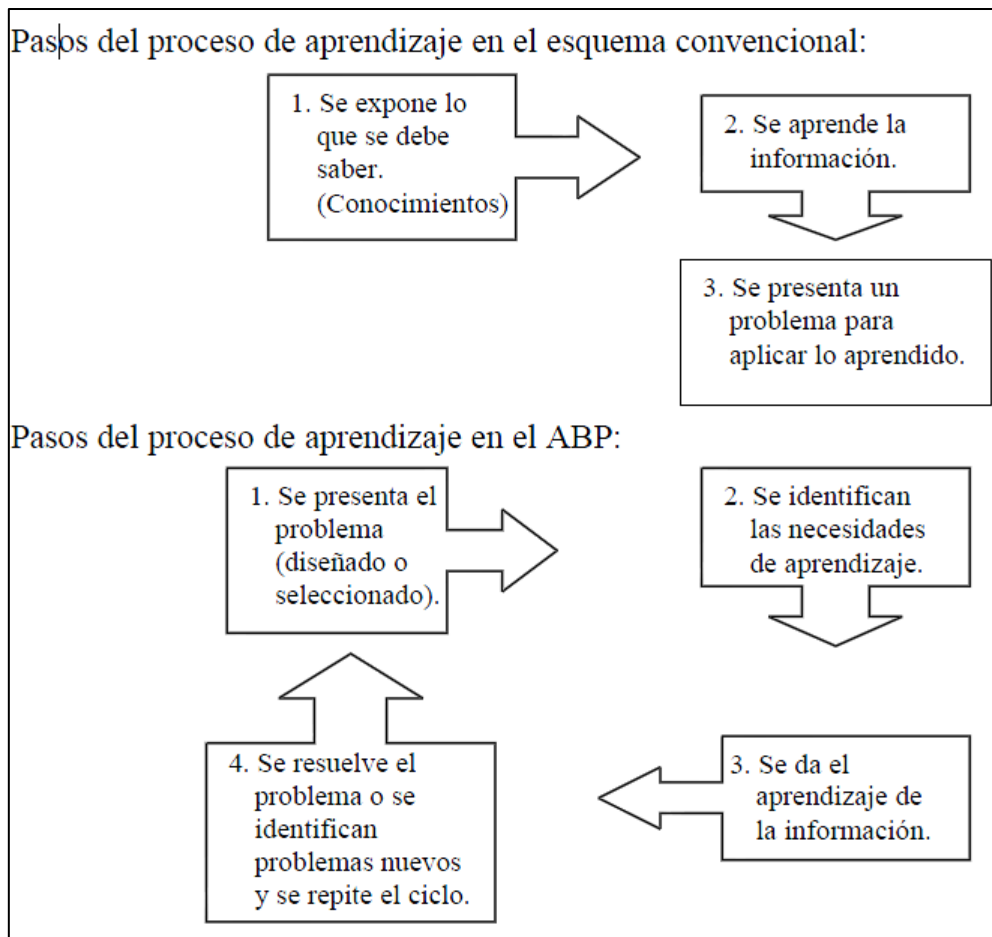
Pasos del proceso de aprendizaje en el esquema convencional:

1. Se expone lo que se debe saber. (Conocimientos)

2. Se aprende la información.

3. Se presenta un problema para aplicar lo aprendido.

Pasos del proceso de aprendizaje en el ABP:

1. Se presenta el problema (diseñado o seleccionado).

2. Se identifican las necesidades de aprendizaje.

3. Se da el aprendizaje de la información.

4. Se resuelve el problema o se identifican problemas nuevos y se repite el ciclo.